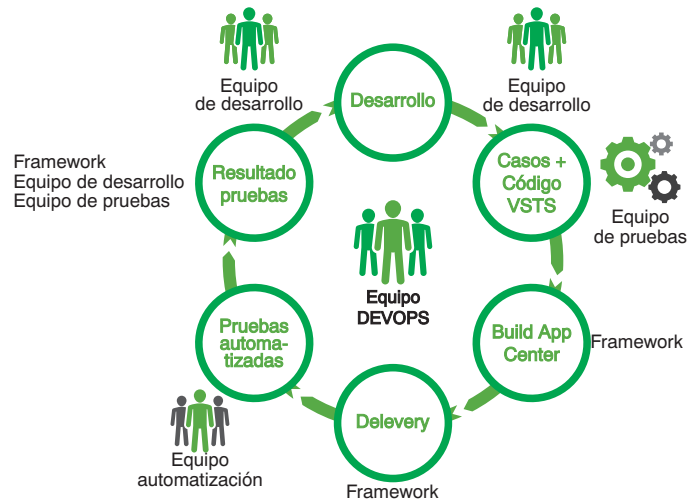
Equipo de desarrollo

Desarrollo

Equipo de desarrollo

Framework
Equipo de desarrollo
Equipo de pruebas

Resultado pruebas

Casos + Código VSTS

Equipo de pruebas

Equipo DEVOPS

Pruebas automatizadas

Build App Center

Framework

Delevery

Equipo automatización

Framework